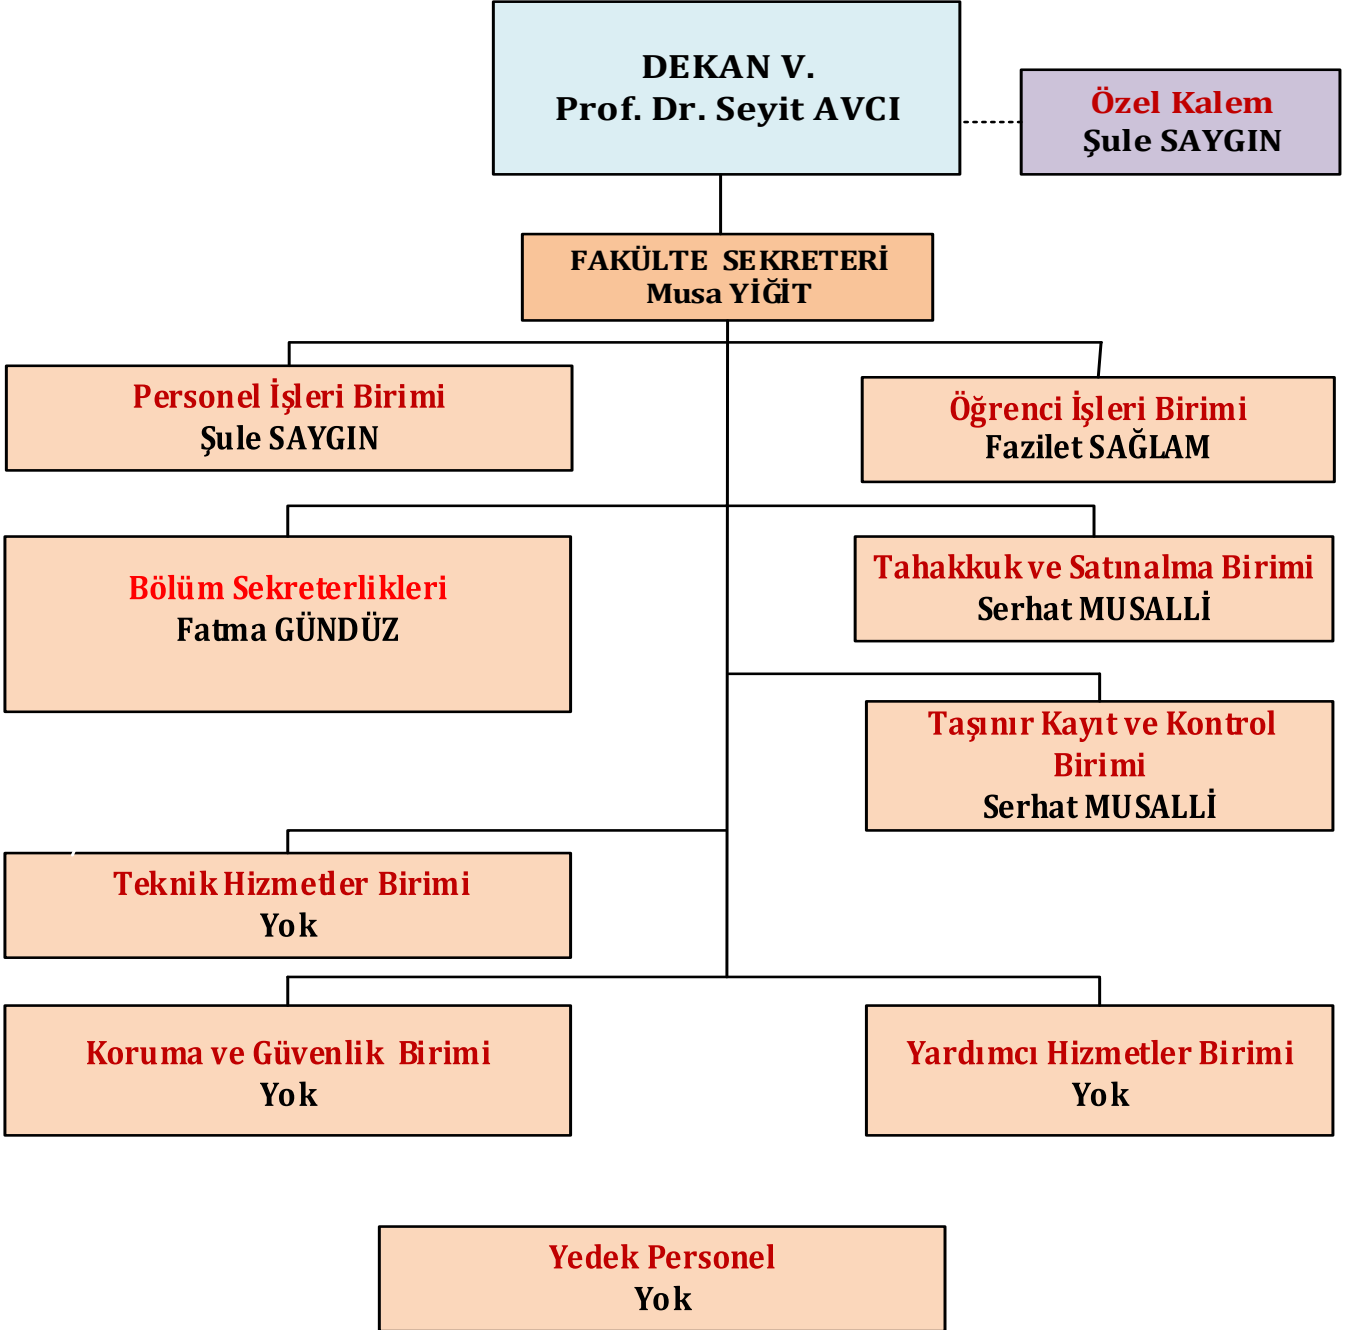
DEKAN V.
Prof. Dr. Seyit AVCI

Özel Kalem
Şule SAYGIN

FAKÜLTE SEKRETERİ
Musa YİĞİT

Personel İşleri Birimi
Şule SAYGIN

Öğrenci İşleri Birimi
Fazilet SAĞLAM

Bölüm Sekreterlikleri
Fatma GÜNDÜZ

Tahakkuk ve Satınalma Birimi
Serhat MUSALLİ

Taşınır Kayıt ve Kontrol Birimi
Serhat MUSALLİ

Teknik Hizmetler Birimi
Yok

Koruma ve Güvenlik Birimi
Yok

Yardımcı Hizmetler Birimi
Yok

Yedek Personel
Yok